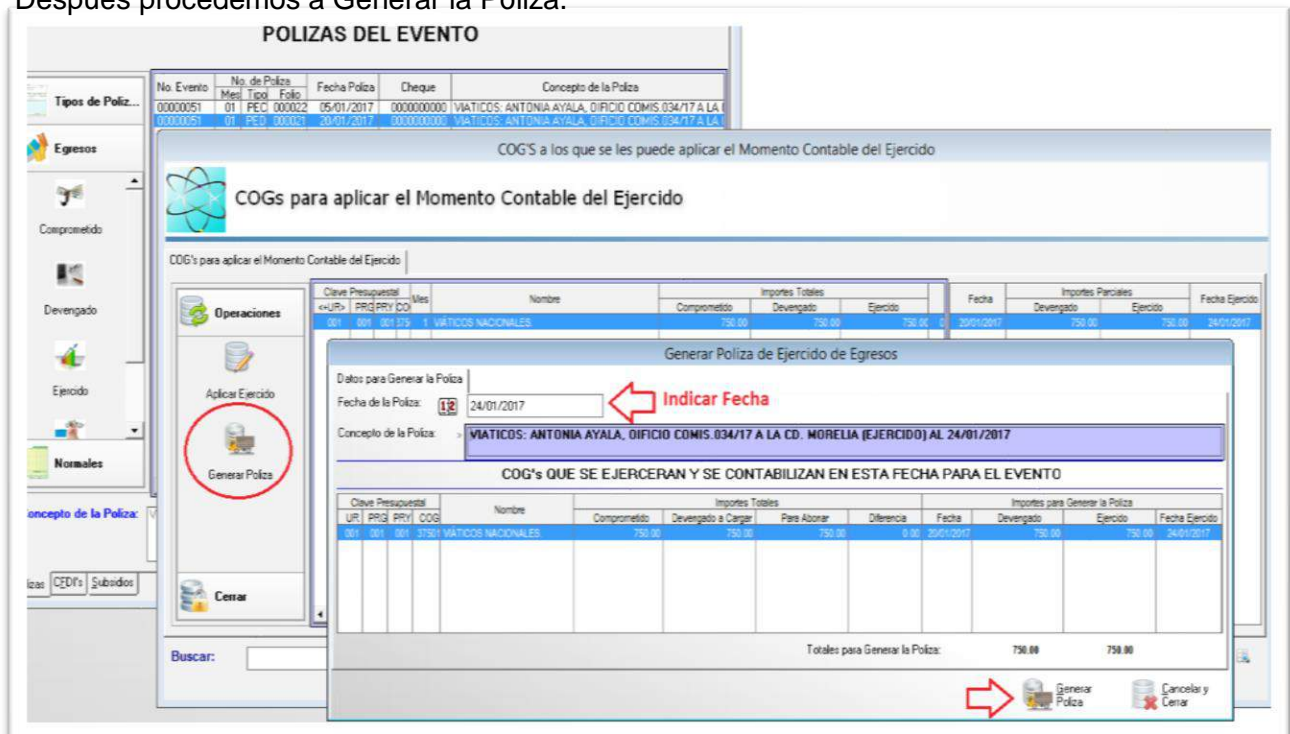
Después procedemos a Generar la Poliza.

POLIZAS DEL EVENTO

Tipos de Poliz...

Egresos

Comprometido

Devengado

Ejercido

Normales

Concepto de la Poliza:

lizas CFDI's Subsidios

| No. Evento | No. de Poliza Mes | Tipo | Folio | Fecha Poliza | Cheque | Concepto de la Poliza |
|---|---|---|---|---|---|---|
| 00000051 | 01 | PEC | 000022 | 05/01/2017 | 0000000000 | VIATICOS: ANTONIA AYALA, OIFICIO COMIS.034/17 A LA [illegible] |
| 00000051 | 01 | PED | 000021 | 20/01/2017 | 0000000000 | VIATICOS: ANTONIA AYALA, OIFICIO COMIS.034/17 A LA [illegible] |

COG'S a los que se les puede aplicar el Momento Contable del Ejercido

COGs para aplicar el Momento Contable del Ejercido

COG's para aplicar el Momento Contable del Ejercido

Operaciones

Aplicar Ejercido

Generar Poliza

Cerrar

Buscar:

| Clave Presupuestal <<UP> | PRG | PRY | CO | Mes | Nombre | Importes Totales Comprometido | Devengado | Ejercido | | Fecha | Importes Parciales Devengado | Ejercido | Fecha Ejercido |
|---|---|---|---|---|---|---|---|---|---|---|---|---|---|
| 001 | 001 | 001 | 375 | 1 | VIÁTICOS NACIONALES | 750.00 | 750.00 | 750.00 | 0 | 20/01/2017 | 750.00 | 750.00 | 24/01/2017 |

Generar Poliza de Ejercido de Egresos

Datos para Generar la Poliza

Fecha de la Poliza: 12 24/01/2017 Indicar Fecha

Concepto de la Poliza: VIATICOS: ANTONIA AYALA, OIFICIO COMIS.034/17 A LA CD. MORELIA (EJERCIDO) AL 24/01/2017

COG's QUE SE EJERCERAN Y SE CONTABILIZAN EN ESTA FECHA PARA EL EVENTO

| Clave Presupuestal UR | PRG | PRY | COG | Nombre | Importes Totales Comprometido | Devengado a Cargar | Para Abonar | Diferencia | Importes para Generar la Poliza Fecha | Devengado | Ejercido | Fecha Ejercido |
|---|---|---|---|---|---|---|---|---|---|---|---|---|
| 001 | 001 | 001 | 37501 | VIÁTICOS NACIONALES | 750.00 | 750.00 | 750.00 | 0.00 | 20/01/2017 | 750.00 | 750.00 | 24/01/2017 |

Totales para Generar la Poliza: 750.00 750.00

Generar Poliza

Cancelar y Cerrar